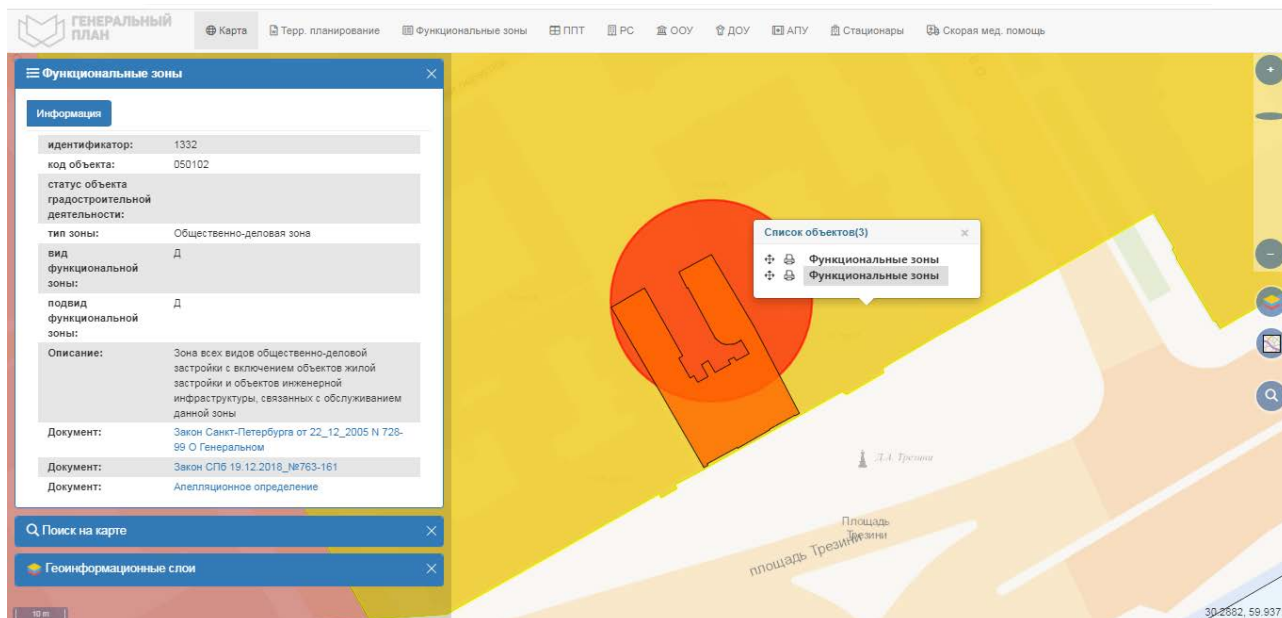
ГЕНЕРАЛЬНЫЙ ПЛАН

Карта | Терр. планирование | Функциональные зоны | ППТ | РС | ООУ | ДОУ | АПУ | Стационары | Скорая мед. помощь

Функциональные зоны ×

Информация

| | |
|---|---|
| идентификатор: | 1332 |
| код объекта: | 050102 |
| статус объекта градостроительной деятельности: | |
| тип зоны: | Общественно-деловая зона |
| вид функциональной зоны: | Д |
| подвид функциональной зоны: | Д |
| Описание: | Зона всех видов общественно-деловой застройки с включением объектов жилой застройки и объектов инженерной инфраструктуры, связанных с обслуживанием данной зоны |
| Документ: | Закон Санкт-Петербурга от 22_12_2005 N 728-99 О Генеральном |
| Документ: | Закон СПб 19.12.2018_№763-161 |
| Документ: | Апелляционное определение |

Поиск на карте ×

Геоинформационные слои ×

Список объектов(3) ×
Функциональные зоны
Функциональные зоны

+
–

Д.А. Трезини

Площадь Трезини

площадь Трезини

10 m

30.2882, 59.937